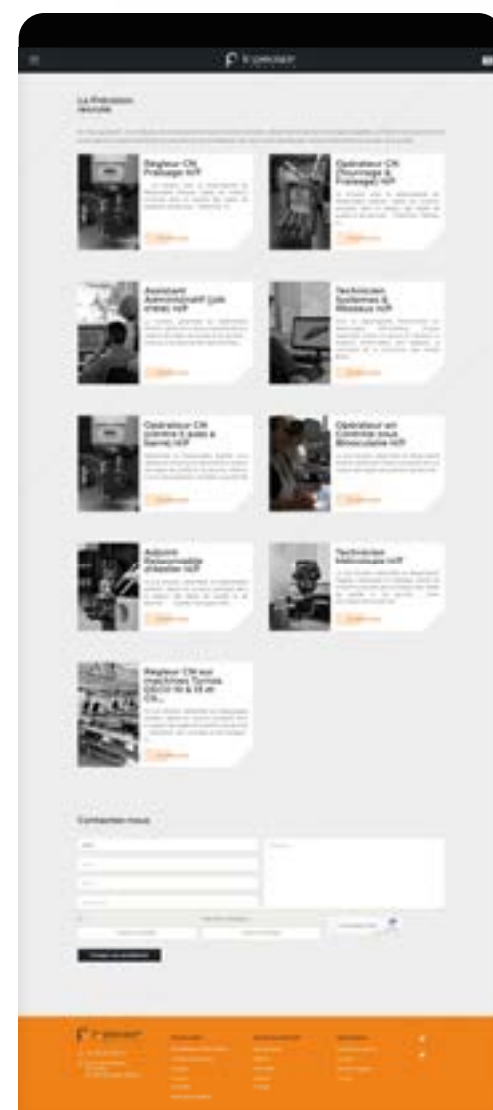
La Précision recrute

Régleur CN Fraisage H/F

Opérateur CN (Tournage & Fraisage) H/F

Assistant Administratif (ve) H/F

Technicien Systèmes & Réseaux H/F

Opérateur CN centre 5 axes à tierce H/F

Opérateur en Contrôle sous Binoculaire H/F

Adjoint Responsable d'Atelier H/F

Technicien Métrologie H/F

Régleur CN sur machines Tornos DECO 10 & 13 et CN...

Contactez-nous